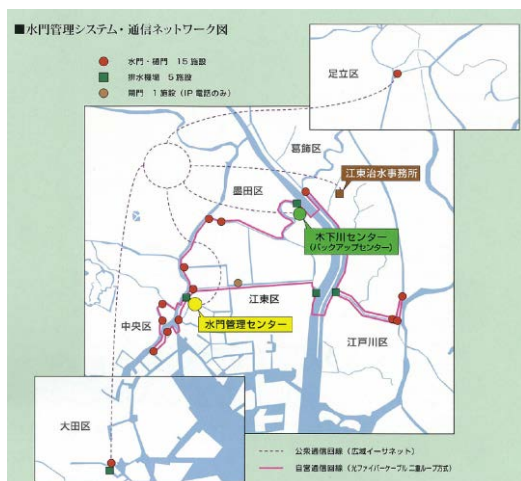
■水門管理システム・通信ネットワーク図

水門・樋門　15施設
排水機場　5施設
閘門　1施設（IP電話のみ）

足立区

葛飾区

江東治水事務所

墨田区

木下川センター
（バックアップセンター）

江東区

中央区

水門管理センター

江戸川区

大田区

公衆通信回線（広域イーサネット）
自営通信回線（光ファイバーケーブル 二重ループ方式）